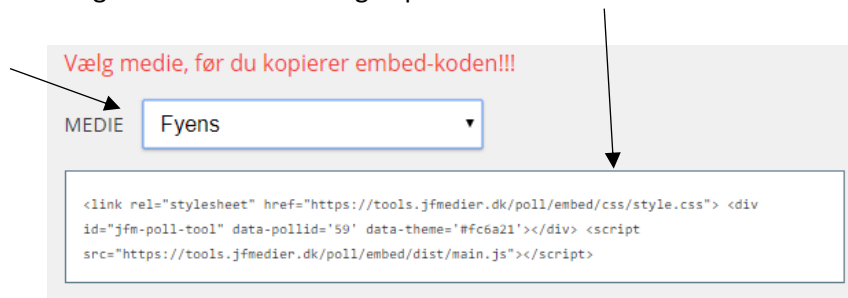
Vælg medie, før du kopierer embed-koden!!!

MEDIE Fyens

<link rel="stylesheet" href="https://tools.jfmedier.dk/poll/embed/css/style.css"> <div id="jfm-poll-tool" data-pollid='59' data-theme='#fc6a21'></div> <script src="https://tools.jfmedier.dk/poll/embed/dist/main.js"></script>